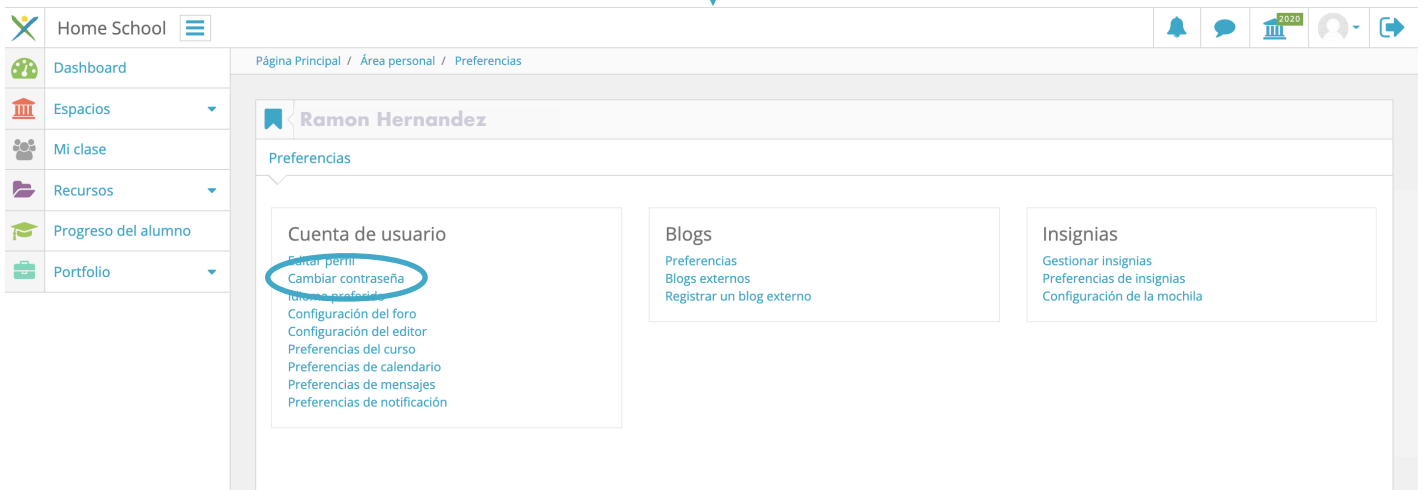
Home School

2020

Dashboard
Espacios
Mi clase
Recursos
Progreso del alumno
Portfolio

Página Principal / Área personal / Preferencias

Ramon Hernandez

Preferencias

Cuenta de usuario
Editar perfil
Cambiar contraseña
Idioma preferido
Configuración del foro
Configuración del editor
Preferencias del curso
Preferencias de calendario
Preferencias de mensajes
Preferencias de notificación

Blogs
Preferencias
Blogs externos
Registrar un blog externo

Insignias
Gestionar insignias
Preferencias de insignias
Configuración de la mochila